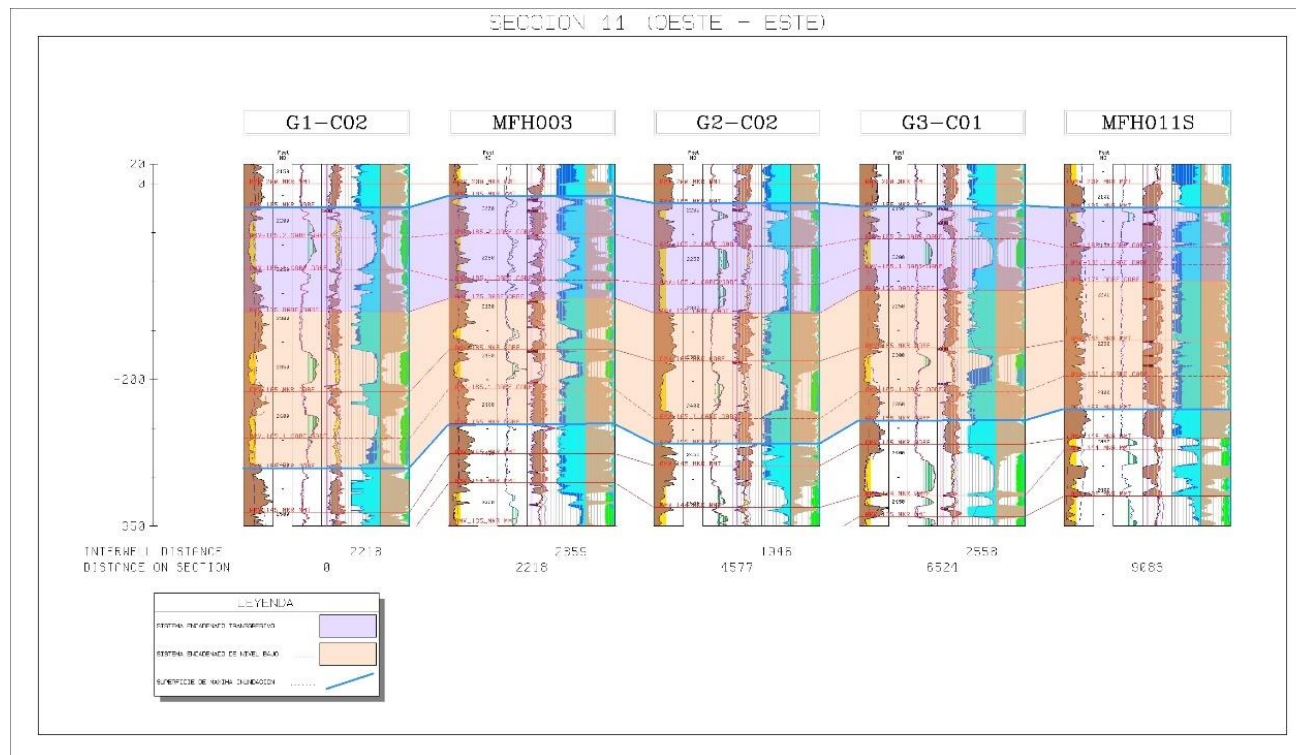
SECCION 11 (OESTE - ESTE)

G1-C02

MFH003

G2-C02

G3-C01

MFH011S

23
0
-200
-350

INTERWELL DISTANCE 2218 2359 1946 2558
DISTANCE ON SECTION 0 2218 4577 6524 9083

LEYENDA

SISTEMA ENCADENADO TRANSGRESIVO

SISTEMA ENCADENADO DE NIVEL BAJO

SUPERFICIE DE MAXIMA INUNDACION